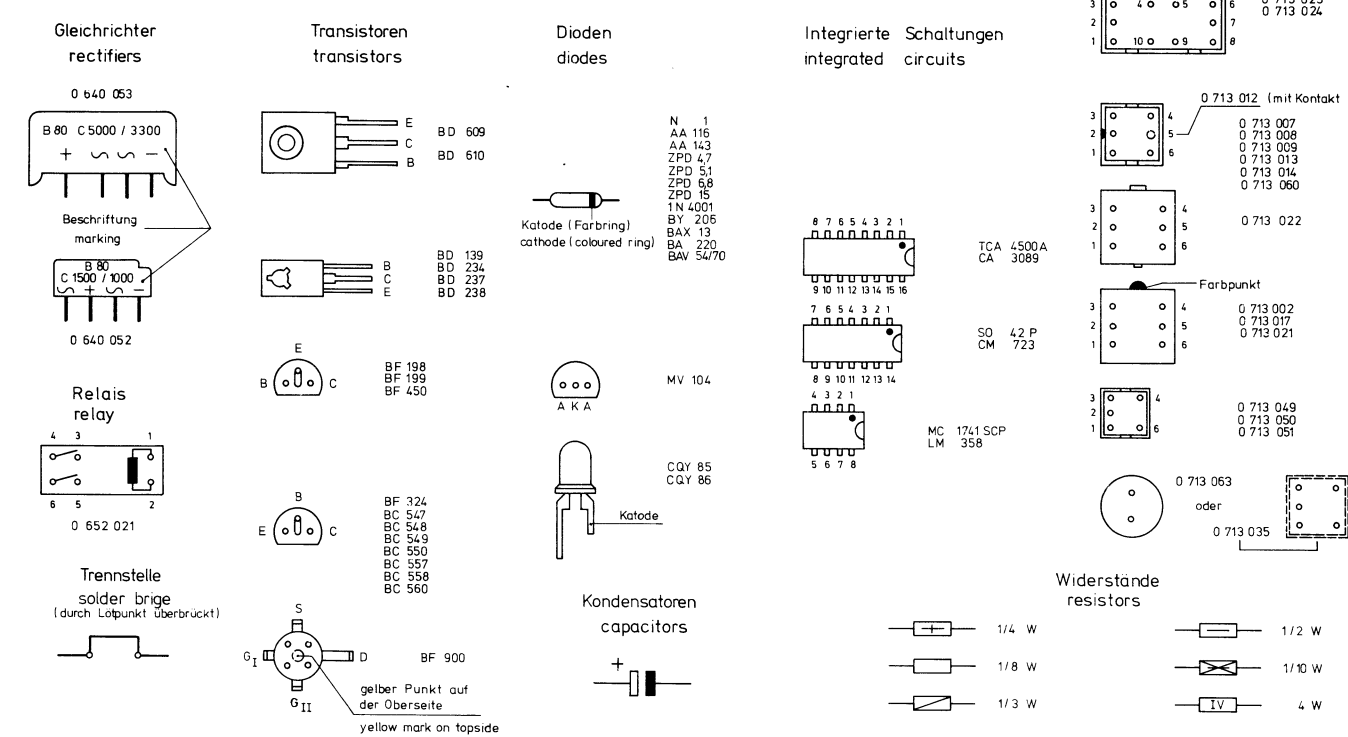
Gleichrichter
rectifiers

0 640 053

B 80 C 5000 / 3300
+ ∼ ∼ −

Beschriftung
marking

B 80
C 1500 / 1000
∼ + ∼ −

0 640 052

Relais
relay

4 3 1
6 5 2
0 652 021

Trennstelle
solder brige
(durch Lotpunkt überbrückt)

Transistoren
transistors

E
C
B
BD 609
BD 610

B
C
E
BD 139
BD 234
BD 237
BD 238

E
B C
BF 198
BF 199
BF 450

B
E C
BF 324
BC 547
BC 548
BC 549
BC 550
BC 557
BC 558
BC 560

S
$G_I$ D
$G_{II}$
BF 900
gelber Punkt auf der Oberseite
yellow mark on topside

Dioden
diodes

Katode (Farbring)
cathode (coloured ring)

N 1
AA 116
AA 143
ZPD 4,7
ZPD 5,1
ZPD 6,8
ZPD 15
1N 4001
BY 206
BAX 13
BA 220
BAV 54/70

A K A
MV 104

CQY 85
CQY 86
Katode

Kondensatoren
capacitors
+

Integrierte Schaltungen
integrated circuits

8 7 6 5 4 3 2 1
9 10 11 12 13 14 15 16
TCA 4500 A
CA 3089

7 6 5 4 3 2 1
8 9 10 11 12 13 14
SO 42 P
CM 723

4 3 2 1
5 6 7 8
MC 1741 SCP
LM 358

3 4 5 6 7
2
1 10 9 8
0 713 023
0 713 024

0 713 012 (mit Kontakt)
3 4
2 5
1 6
0 713 007
0 713 008
0 713 009
0 713 013
0 713 014
0 713 060

3 4
2 5
1 6
0 713 022

Farbpunkt
3 4
2 5
1 6
0 713 002
0 713 017
0 713 021

3 4
2
1 6
0 713 049
0 713 050
0 713 051

0 713 063
oder
0 713 035

Widerstände
resistors

1/4 W
1/8 W
1/3 W
1/2 W
1/10 W
IV
4 W